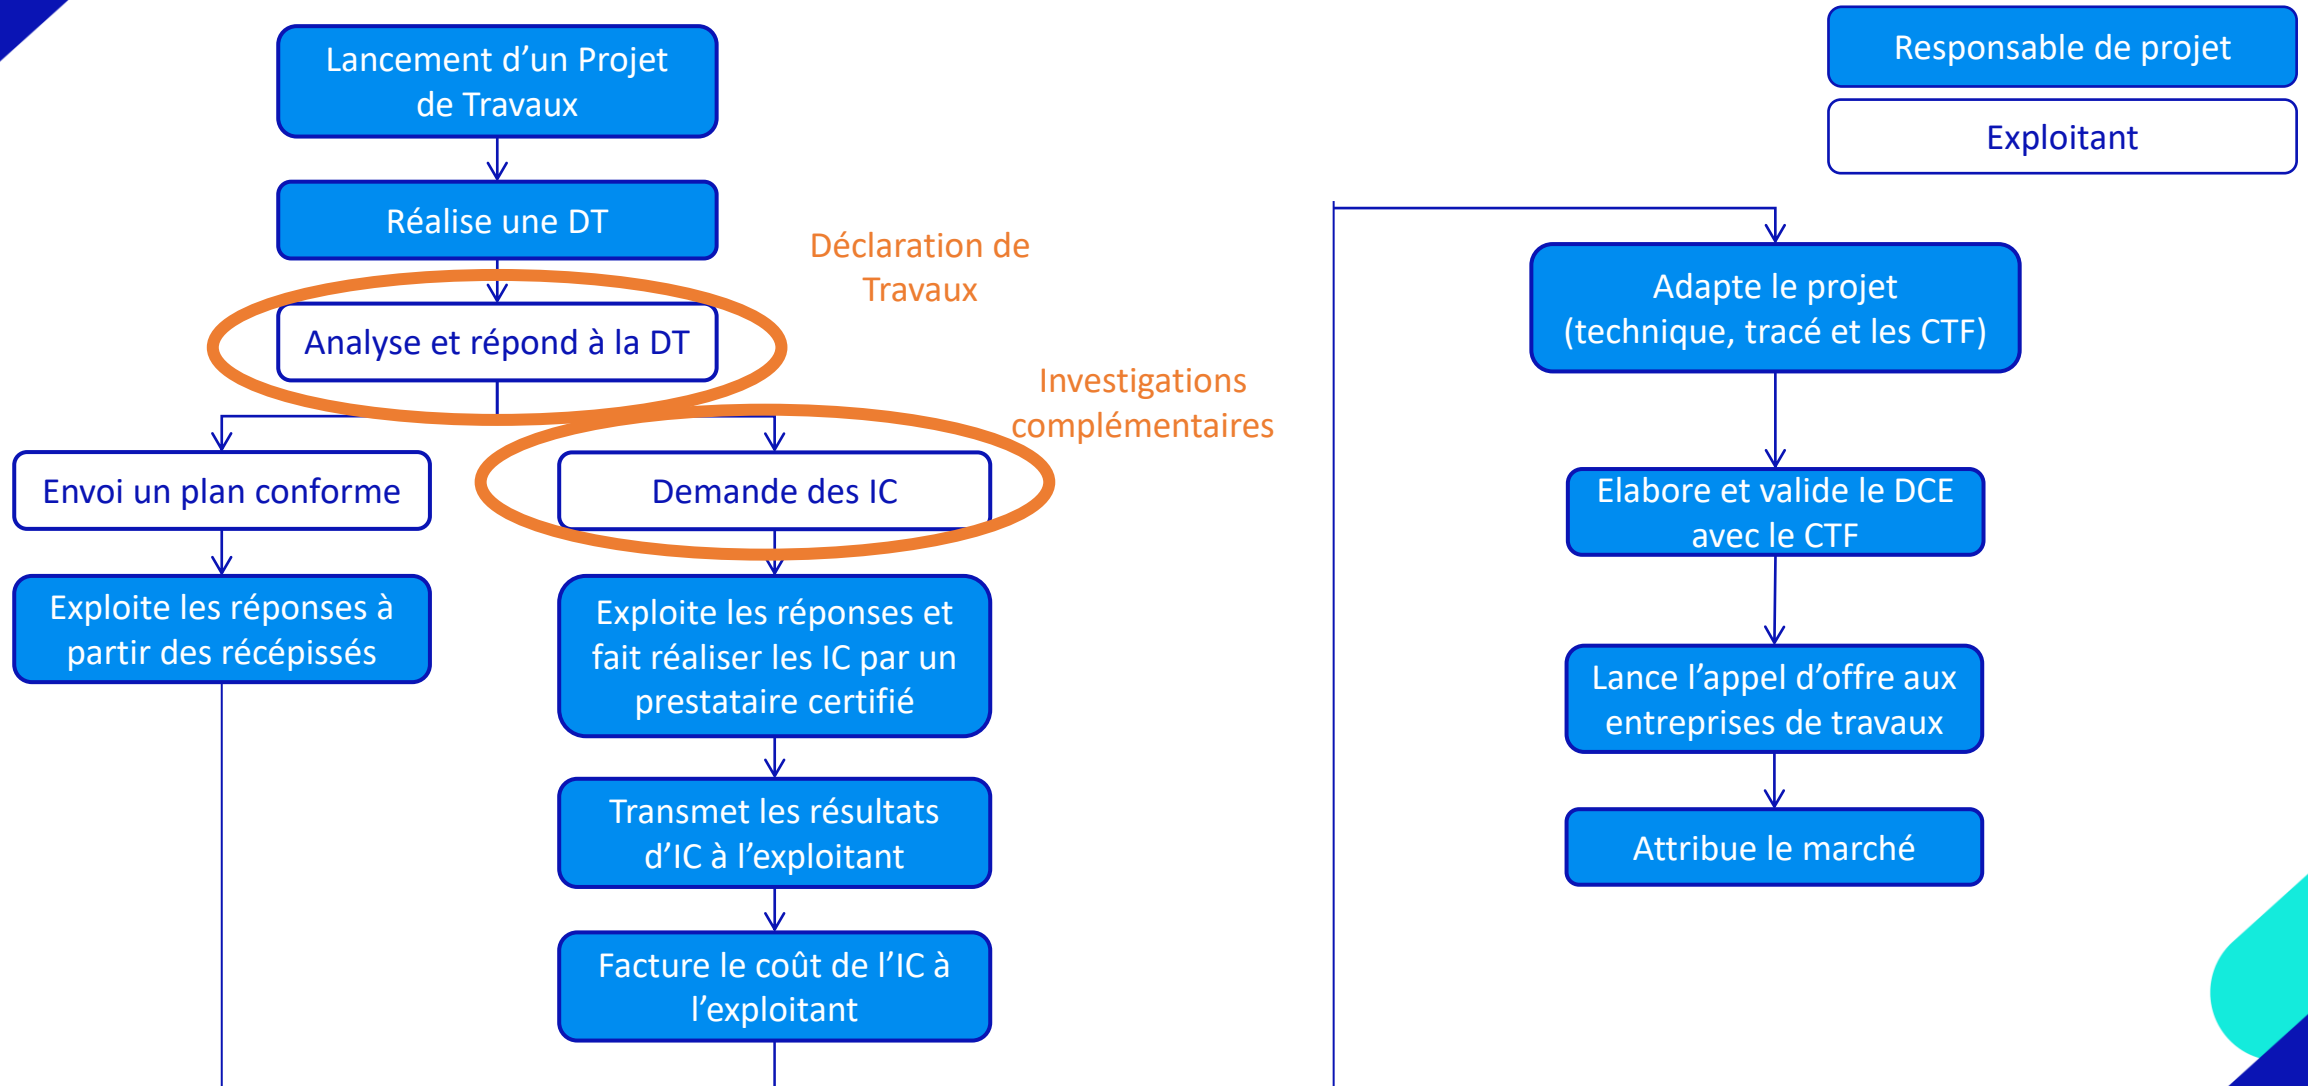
Responsable de projet

Exploitant

Lancement d’un Projet de Travaux

Réalise une DT

Déclaration de Travaux

Analyse et répond à la DT

Investigations complémentaires

Envoi un plan conforme

Demande des IC

Exploite les réponses à partir des récépissés

Exploite les réponses et fait réaliser les IC par un prestataire certifié

Transmet les résultats d’IC à l’exploitant

Facture le coût de l’IC à l’exploitant

Adapte le projet (technique, tracé et les CTF)

Elabore et valide le DCE avec le CTF

Lance l’appel d’offre aux entreprises de travaux

Attribue le marché